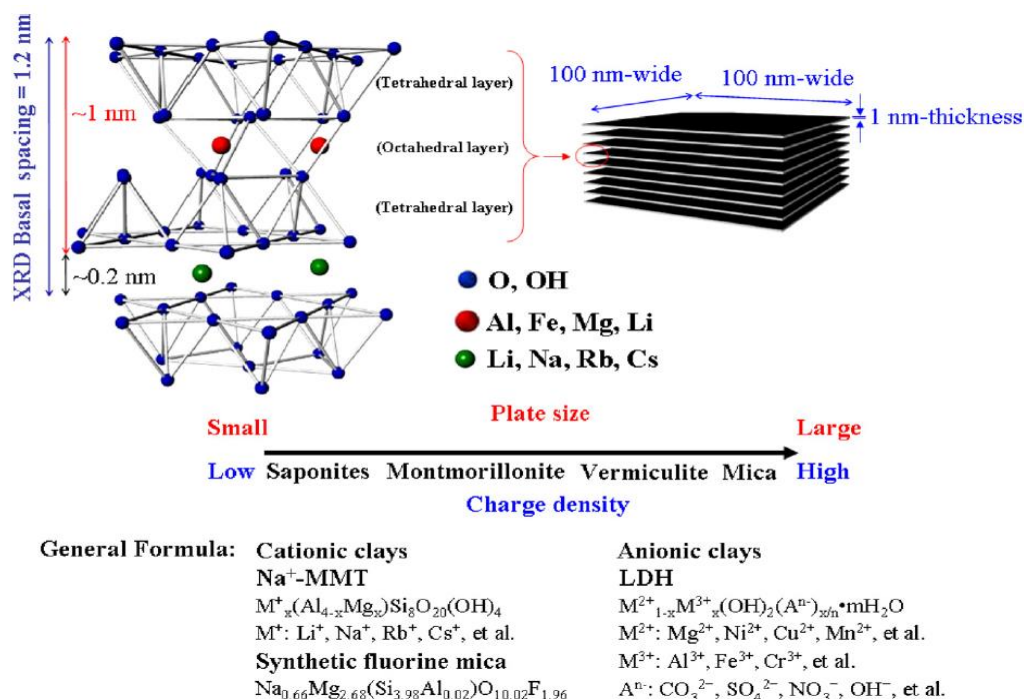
XRD Basal spacing = 1.2 nm

~1 nm

~0.2 nm

(Tetrahedral layer)

(Octahedral layer)

(Tetrahedral layer)

100 nm-wide

100 nm-wide

1 nm-thickness

O, OH

Al, Fe, Mg, Li

Li, Na, Rb, Cs

Small

Plate size

Large

Low Saponites Montmorillonite Vermiculite Mica High

Charge density

General Formula: Cationic clays

Na$^+$-MMT

M$^+_x$(Al$_{4-x}$Mg$_x$)Si$_8$O$_{20}$(OH)$_4$

M$^+$: Li$^+$, Na$^+$, Rb$^+$, Cs$^+$, et al.

Synthetic fluorine mica

Na$_{0.66}$Mg$_{2.68}$(Si$_{3.98}$Al$_{0.02}$)O$_{10.02}$F$_{1.96}$

Anionic clays

LDH

M$^{2+}_{1-x}$M$^{3+}_x$(OH)$_2$(A$^{n-}$)$_{x/n}$•mH$_2$O

M$^{2+}$: Mg$^{2+}$, Ni$^{2+}$, Cu$^{2+}$, Mn$^{2+}$, et al.

M$^{3+}$: Al$^{3+}$, Fe$^{3+}$, Cr$^{3+}$, et al.

A$^{n-}$: CO$_3^{2-}$, SO$_4^{2-}$, NO$_3^-$, OH$^-$, et al.